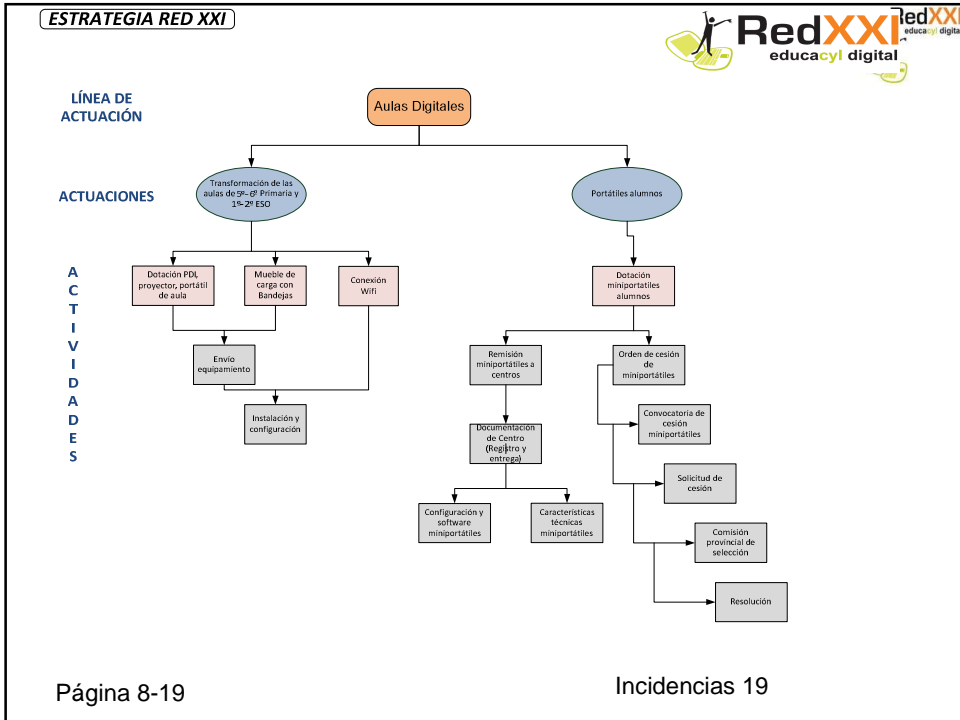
ESTRATEGIA RED XXI

RedXXI educacyl digital

RedXXI educacyl digital

LÍNEA DE ACTUACIÓN

Aulas Digitales

ACTUACIONES

Transformación de las aulas de 5º- 6º Primaria y 1º- 2º ESO

Portátiles alumnos

A C T I V I D A D E S

Dotación PDI, proyector, portátil de aula

Mueble de carga con Bandejas

Conexión Wifi

Dotación miniportátiles alumnos

Envío equipamiento

Instalación y configuración

Remisión miniportátiles a centros

Orden de cesión de miniportátiles

Documentación de Centro (Registro y entrega)

Convocatoria de cesión miniportátiles

Solicitud de cesión

Configuración y software miniportátiles

Características técnicas miniportátiles

Comisión provincial de selección

Resolución

Página 8-19

Incidencias 19